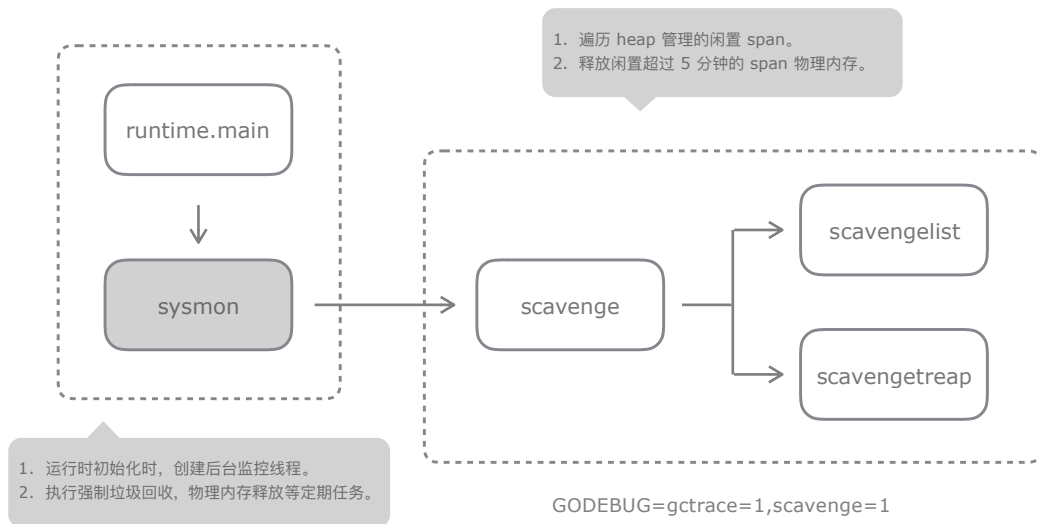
1. 遍历 heap 管理的闲置 span。
2. 释放闲置超过 5 分钟的 span 物理内存。

runtime.main

sysmon

scavenge

scavengelist

scavengetreap

1. 运行时初始化时，创建后台监控线程。
2. 执行强制垃圾回收，物理内存释放等定期任务。

GODEBUG=gctrace=1,scavenge=1